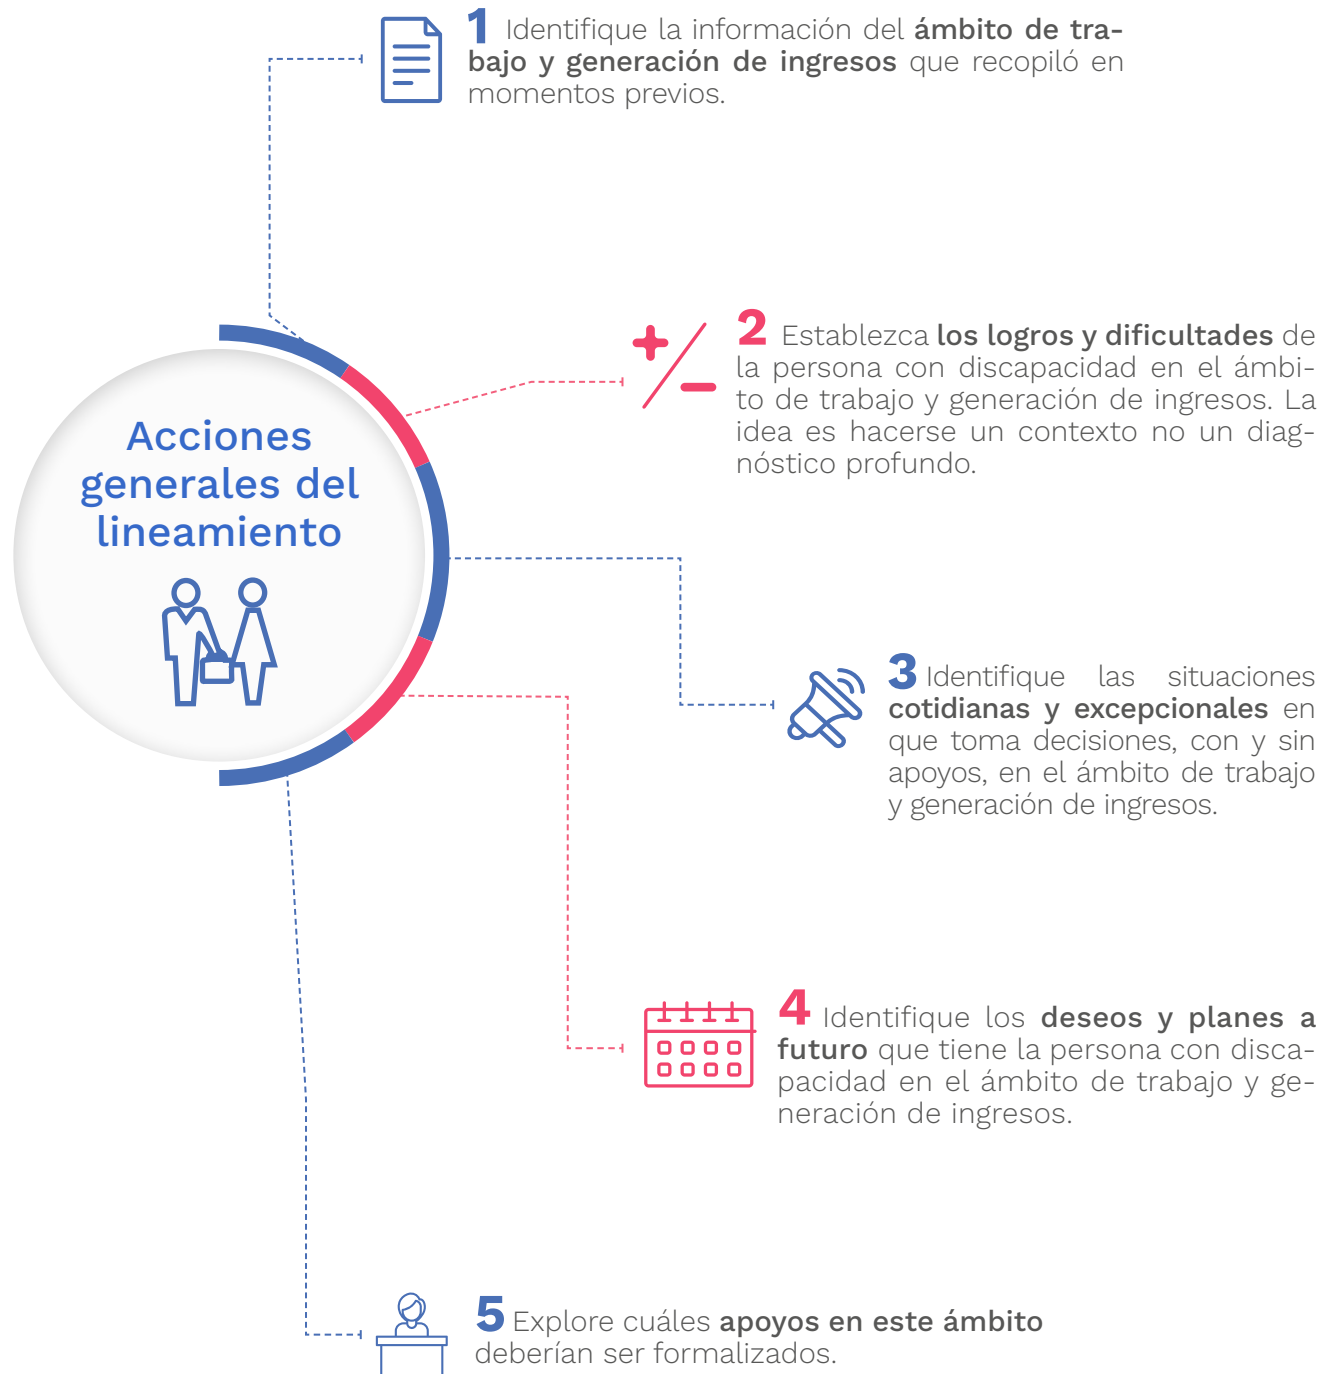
Acciones generales del lineamiento

1 Identifique la información del ámbito de trabajo y generación de ingresos que recopiló en momentos previos.

2 Establezca los logros y dificultades de la persona con discapacidad en el ámbito de trabajo y generación de ingresos. La idea es hacerse un contexto no un diagnóstico profundo.

3 Identifique las situaciones cotidianas y excepcionales en que toma decisiones, con y sin apoyos, en el ámbito de trabajo y generación de ingresos.

4 Identifique los deseos y planes a futuro que tiene la persona con discapacidad en el ámbito de trabajo y generación de ingresos.

5 Explore cuáles apoyos en este ámbito deberían ser formalizados.